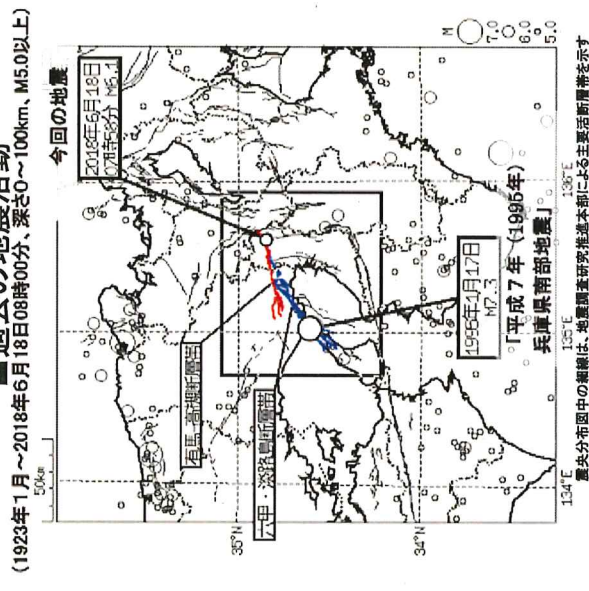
過去の地震活動
(1923年1月～2018年6月18日08時00分、深さ0～100km、M5.0以上)

今回の地震

2018年6月18日
07時58分 M5.9

有馬－高槻断層帯

六甲・淡路島断層帯

1995年1月17日
M7.3

「平成７年（1995年）
兵庫県南部地震」

50km

35°N

34°N

134°E

135°E

136°E

M
7.0
6.0
5.0

震央分布図中の細線は、地震調査研究推進本部による主要活断層帯を示す